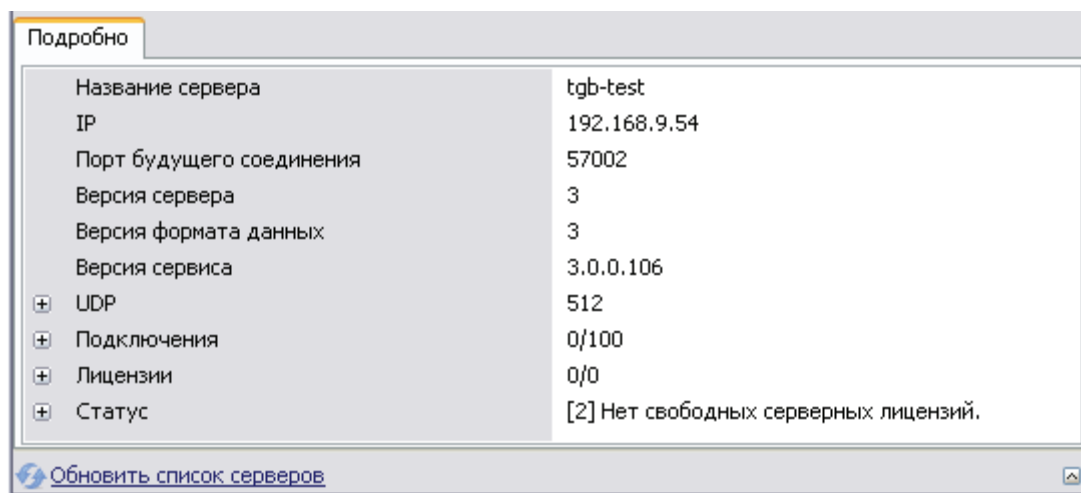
Подробно

| | |
|---|---|
| Название сервера | tgb-test |
| IP | 192.168.9.54 |
| Порт будущего соединения | 57002 |
| Версия сервера | 3 |
| Версия формата данных | 3 |
| Версия сервиса | 3.0.0.106 |
| UDP | 512 |
| Подключения | 0/100 |
| Лицензии | 0/0 |
| Статус | [2] Нет свободных серверных лицензий. |

Обновить список серверов